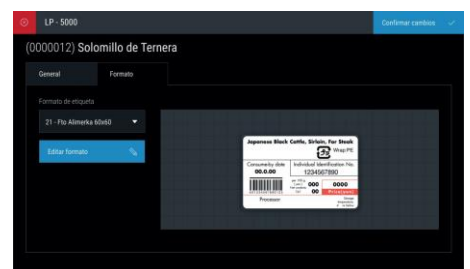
LP - 5000

Confirmar cambios

(0000012) Solomillo de Ternera

General

Formato

Formato de etiqueta

21 - Fto Alimerka 60x60

Editar formato

Japanese Black Cattle, Sirloin, For Steak

Wrap PE

Consume-by date

00.0.00

Individual Identification No.

1234567890

000

0000

00

Processor

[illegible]